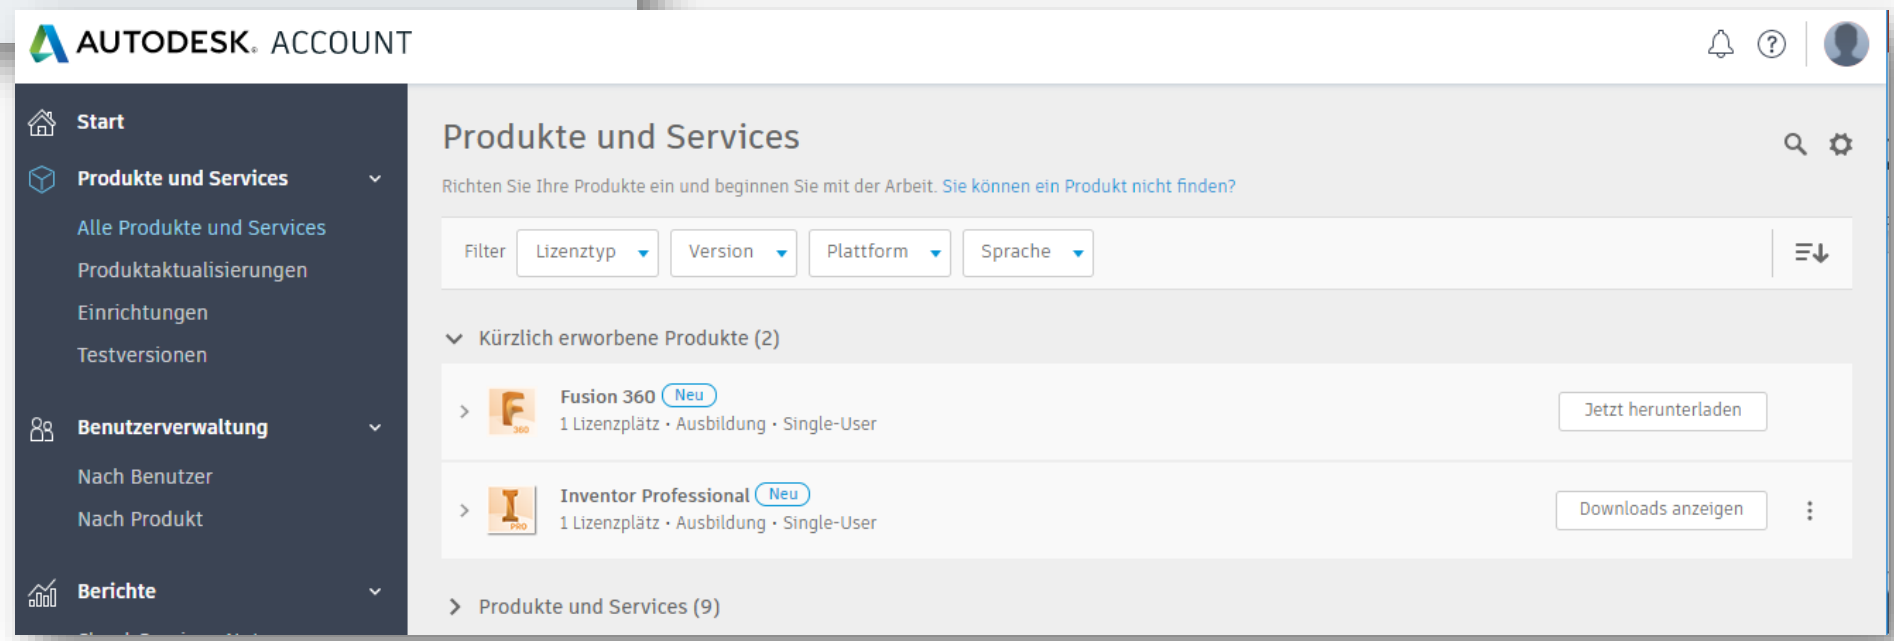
AUTODESK. ACCOUNT

Start

Produkte und Services

Alle Produkte und Services

Produktaktualisierungen

Einrichtungen

Testversionen

Benutzerverwaltung

Nach Benutzer

Nach Produkt

Berichte

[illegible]

Produkte und Services

Richten Sie Ihre Produkte ein und beginnen Sie mit der Arbeit. Sie können ein Produkt nicht finden?

Filter Lizenztyp Version Plattform Sprache

Kürzlich erworbene Produkte (2)

Fusion 360 Neu
1 Lizenzplätz • Ausbildung • Single-User
Jetzt herunterladen

Inventor Professional Neu
1 Lizenzplätz • Ausbildung • Single-User
Downloads anzeigen

Produkte und Services (9)